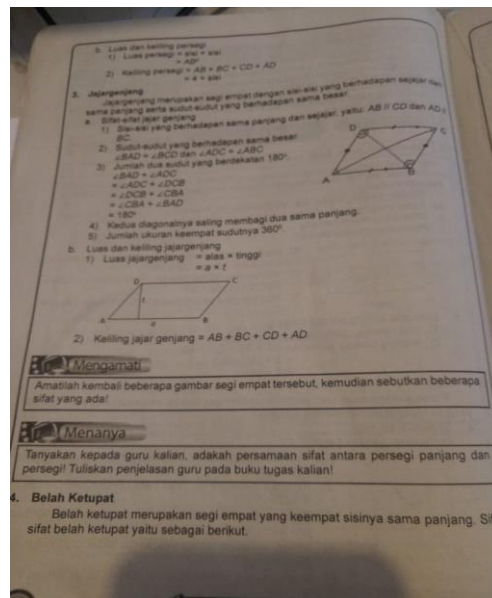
b. Luas dan keliling persegi
1) Luas persegi = sisi × sisi
$= AB^2$
2) Keliling persegi = AB + BC + CD + AD
= 4 × sisi

3. Jajargenjang
Jajargenjang merupakan segi empat dengan sisi-sisi yang berhadapan sejajar dan sama panjang serta sudut-sudut yang berhadapan sama besar.
a. Sifat-sifat jajar genjang
1) Sisi-sisi yang berhadapan sama panjang dan sejajar, yaitu: AB // CD dan AD // BC.
2) Sudut-sudut yang berhadapan sama besar.
$\angle BAD = \angle BCD$ dan $\angle ADC = \angle ABC$
3) Jumlah dua sudut yang berdekatan 180°.
$\angle BAD + \angle ADC$
$= \angle ADC + \angle DCB$
$= \angle DCB + \angle CBA$
$= \angle CBA + \angle BAD$
= 180°
4) Kedua diagonalnya saling membagi dua sama panjang.
5) Jumlah ukuran keempat sudutnya 360°.

D C A B

b. Luas dan keliling jajargenjang
1) Luas jajargenjang = alas × tinggi
= a × t

D C t A a B

2) Keliling jajar genjang = AB + BC + CD + AD

Mengamati
Amatilah kembali beberapa gambar segi empat tersebut, kemudian sebutkan beberapa sifat yang ada!

Menanya
Tanyakan kepada guru kalian, adakah persamaan sifat antara persegi panjang dan persegi! Tuliskan penjelasan guru pada buku tugas kalian!

4. Belah Ketupat
Belah ketupat merupakan segi empat yang keempat sisinya sama panjang. Sifat-sifat belah ketupat yaitu sebagai berikut.